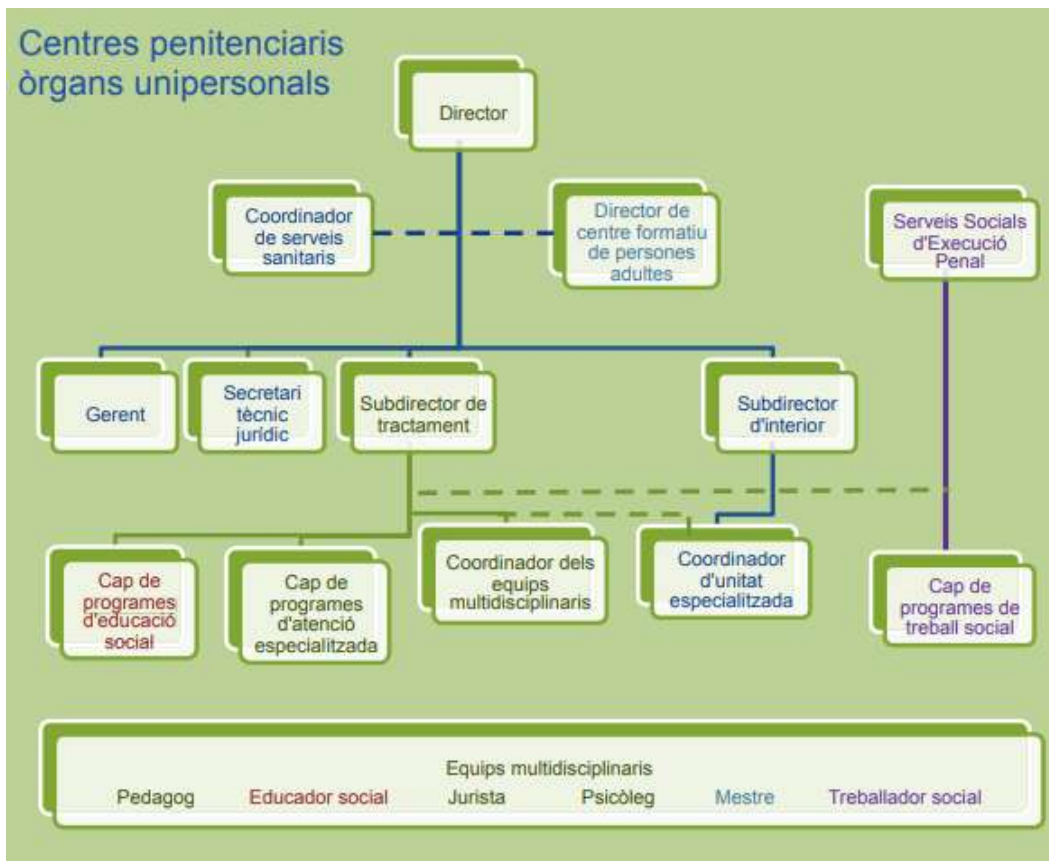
Centres penitenciaris òrgans unipersonals

Director

Coordinador de serveis sanitaris

Director de centre formatiu de persones adultes

Serveis Socials d'Execució Penal

Gerent

Secretari tècnic jurídic

Subdirector de tractament

Subdirector d'interior

Cap de programes d'educació social

Cap de programes d'atenció especialitzada

Coordinador dels equips multidisciplinaris

Coordinador d'unitat especialitzada

Cap de programes de treball social

Equips multidisciplinaris

Pedagog Educador social Jurista Psicòleg Mestre Treballador social